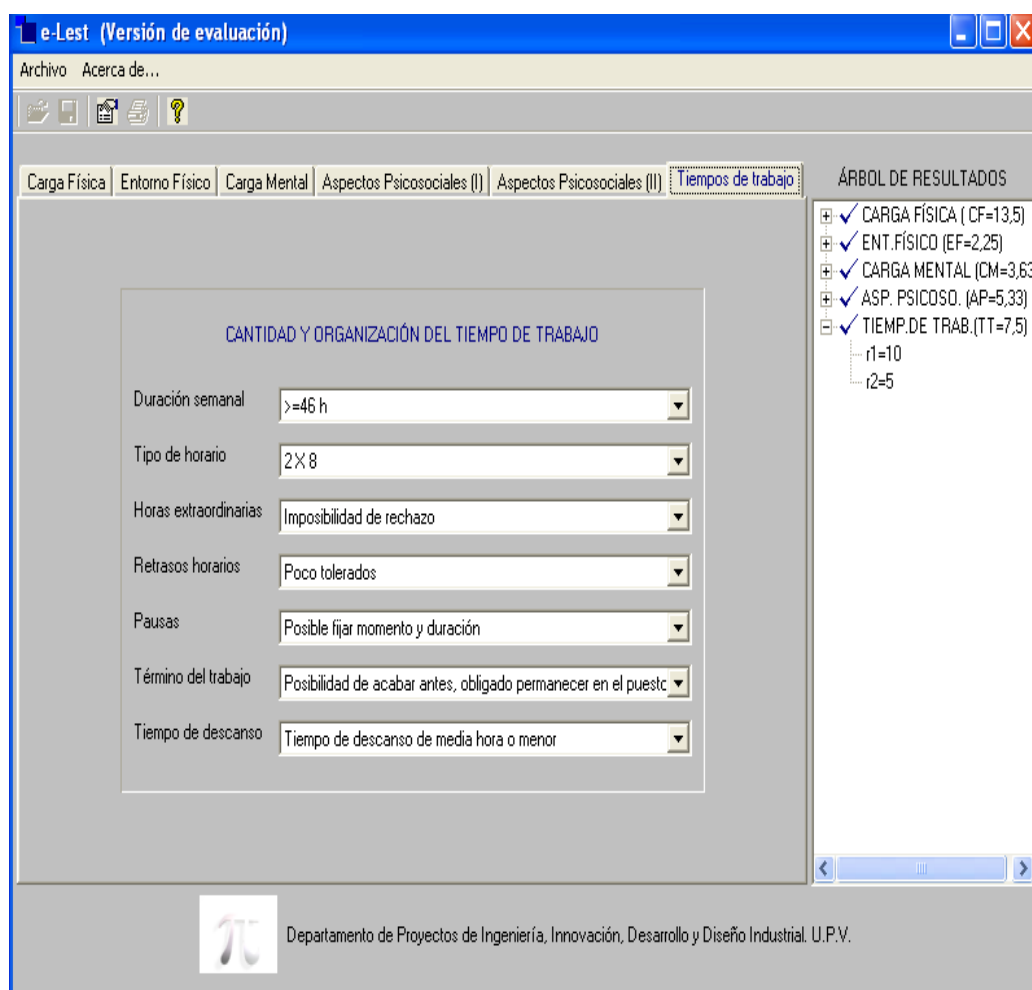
e-Lest (Versión de evaluación)

Archivo Acerca de...

Carga Física | Entorno Físico | Carga Mental | Aspectos Psicosociales (I) | Aspectos Psicosociales (II) | Tiempos de trabajo

ÁRBOL DE RESULTADOS
CARGA FÍSICA ( CF=13,5)
ENT.FÍSICO (EF=2,25)
CARGA MENTAL (CM=3,63
ASP. PSICOSO. (AP=5,33)
TIEMP.DE TRAB.(TT=7,5)
r1=10
r2=5

CANTIDAD Y ORGANIZACIÓN DEL TIEMPO DE TRABAJO

Duración semanal >=46 h
Tipo de horario 2X8
Horas extraordinarias Imposibilidad de rechazo
Retrasos horarios Poco tolerados
Pausas Posible fijar momento y duración
Término del trabajo Posibilidad de acabar antes, obligado permanecer en el puesto
Tiempo de descanso Tiempo de descanso de media hora o menor

Departamento de Proyectos de Ingeniería, Innovación, Desarrollo y Diseño Industrial. U.P.V.